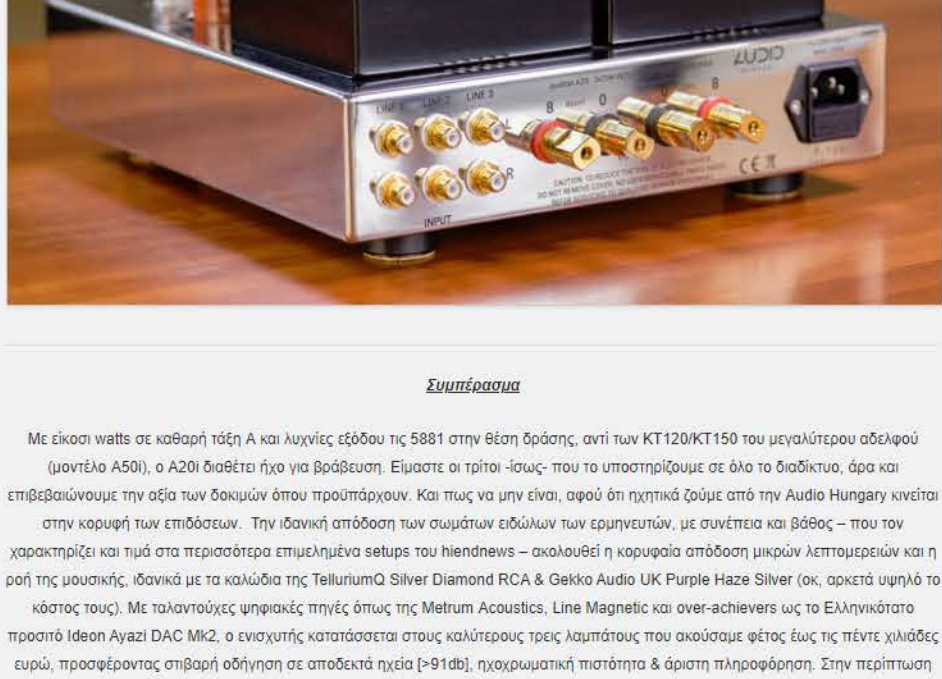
LINE 1 LINE 2 LINE 3

L

R

INPUT

8 0 0 8

AUDIO

CE

Συμπέρασμα

Με είκοσι watts σε καθαρή τάξη Α και λυχνίες εξόδου τις 5881 στην θέση δράσης, αντί των KT120/KT150 του μεγαλύτερου αδελφού (μοντέλο A50i), ο A20i διαθέτει ήχο για βράβευση. Είμαστε οι τρίτοι -ίσως- που το υποστηρίζουμε σε όλο το διαδίκτυο, άρα και επιβεβαιώνουμε την αξία των δοκιμών όπου προϋπάρχουν. Και πως να μην είναι, αφού ότι ηχητικά ζούμε από την Audio Hungary κινείται στην κορυφή των επιδόσεων. Την ιδανική απόδοση των σωμάτων ειδώλων των ερμηνευτών, με συνέπεια και βάθος – που τον χαρακτηρίζει και τιμά στα περισσότερα επιμελημένα setups του hiendnews – ακολουθεί η κορυφαία απόδοση μικρών λεπτομερειών και η ροή της μουσικής, ιδανικά με τα καλώδια της TelluriumQ Silver Diamond RCA & Gekko Audio UK Purple Haze Silver (οκ, αρκετά υψηλό το κόστος τους). Με ταλαντούχες ψηφιακές πηγές όπως της Metrum Acoustics, Line Magnetic και over-achievers ως το Ελληνικότατο προσιτό Ideon Ayazi DAC Mk2, ο ενισχυτής κατατάσσεται στους καλύτερους τρεις λαμπάτους που ακούσαμε φέτος έως τις πέντε χιλιάδες ευρώ, προσφέροντας στιβαρή οδήγηση σε αποδεκτά ηχεία [>91db], ηχοχρωματική πιστότητα & άριστη πληροφόρηση. Στην περίπτωση